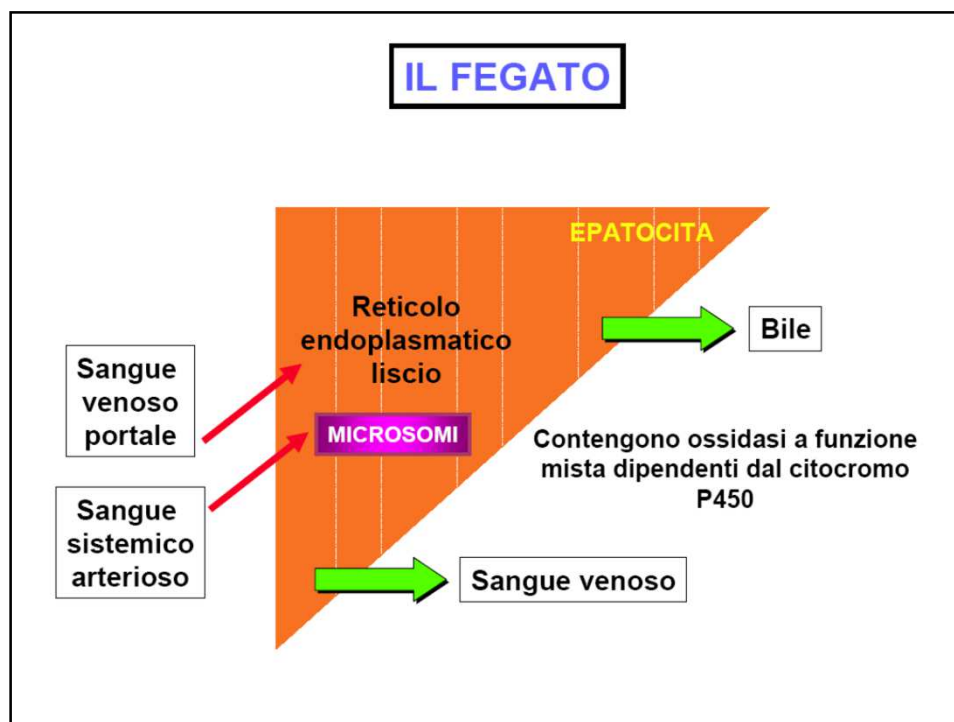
IL FEGATO

EPATOCITA

Reticolo endoplasmatico liscio

Bile

Sangue venoso portale

MICROSOMI

Contengono ossidasi a funzione mista dipendenti dal citocromo P450

Sangue sistemico arterioso

Sangue venoso